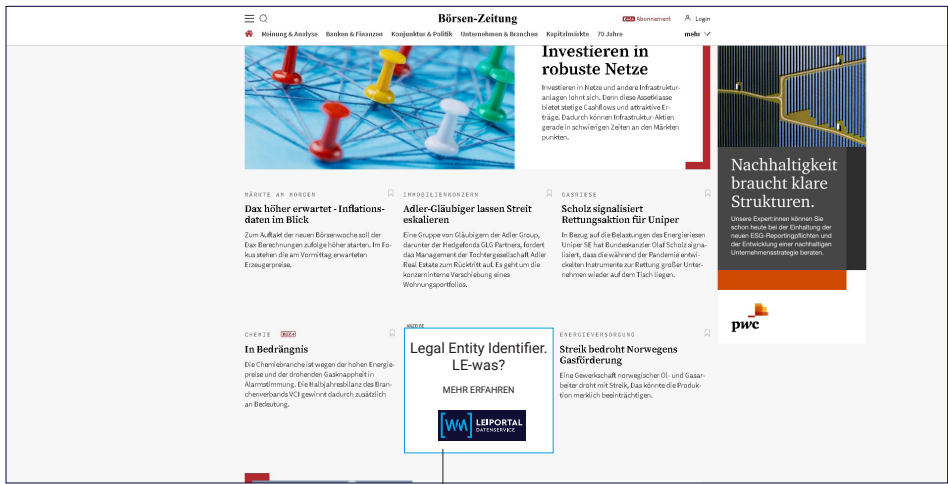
Börsen-Zeitung

BZ+ Abonnement

Login

Meinung & Analyse   Banken & Finanzen   Konjunktur & Politik   Unternehmen & Branchen   Kapitalmärkte   70 Jahre   mehr

Investieren in robuste Netze

Investieren in Netze und andere Infrastrukturanlagen lohnt sich. Denn diese Assetklasse bietet stetige Cashflows und attraktive Erträge. Dadurch können Infrastruktur-Aktien gerade in schwierigen Zeiten an den Märkten punkten.

Nachhaltigkeit braucht klare Strukturen.

Unsere Expert:innen können Sie schon heute bei der Einhaltung der neuen ESG-Reportingpflichten und der Entwicklung einer nachhaltigen Unternehmensstrategie beraten.

pwc

MÄRKTE AM MORGEN

Dax höher erwartet - Inflationsdaten im Blick

Zum Auftakt der neuen Börsenwoche soll der Dax Berechnungen zufolge höher starten. Im Fokus stehen die am Vormittag erwarteten Erzeugerpreise.

IMMOBILIENKONZERN

Adler-Gläubiger lassen Streit eskalieren

Eine Gruppe von Gläubigern der Adler Group, darunter der Hedgefonds GLG Partners, fordert das Management der Tochtergesellschaft Adler Real Estate zum Rücktritt auf. Es geht um die konzerninterne Verschiebung eines Wohnungsportfolios.

GASRIESE

Scholz signalisiert Rettungsaktion für Uniper

In Bezug auf die Belastungen des Energieriesen Uniper SE hat Bundeskanzler Olaf Scholz signalisiert, dass die während der Pandemie entwickelten Instrumente zur Rettung großer Unternehmen wieder auf dem Tisch liegen.

CHEMIE BZ+

In Bedrängnis

Die Chemiebranche ist wegen der hohen Energiepreise und der drohenden Gasknappheit in Alarmstimmung. Die Halbjahresbilanz des Branchenverbands VCI gewinnt dadurch zusätzlich an Bedeutung.

ANZEIGE

Legal Entity Identifier. LE-was?

MEHR ERFAHREN

LEIPORTAL DATENSERVICE

ENERGIEVERSORGUNG

Streik bedroht Norwegens Gasförderung

Eine Gewerkschaft norwegischer Öl- und Gasarbeiter droht mit Streik. Das könnte die Produktion merklich beeinträchtigen.